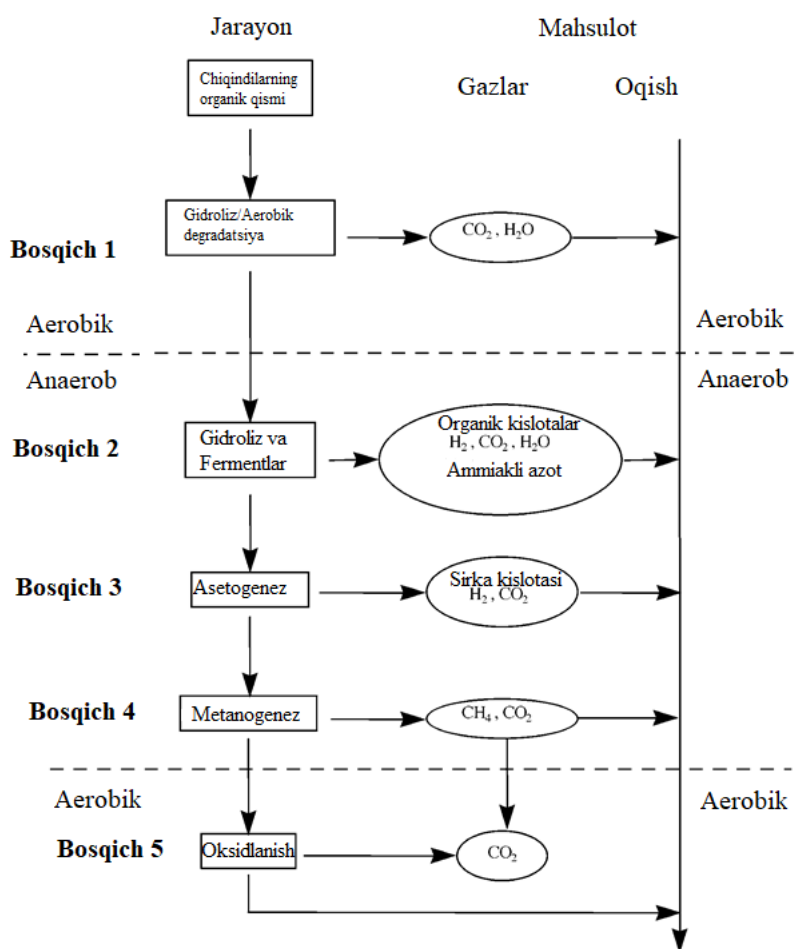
Jarayon

Mahsulot

Gazlar

Oqish

Chiqindilarning organik qismi

Bosqich 1

Gidroliz/Aerobik degradatsiya

$CO_2$, $H_2O$

Aerobik

Aerobik

Anaerob

Anaerob

Bosqich 2

Gidroliz va Fermentlar

Organik kislotalar $H_2$, $CO_2$, $H_2O$ Ammiakli azot

Bosqich 3

Asetogenez

Sirka kislotasi $H_2$, $CO_2$

Bosqich 4

Metanogenez

$CH_4$, $CO_2$

Aerobik

Aerobik

Bosqich 5

Oksidlanish

$CO_2$